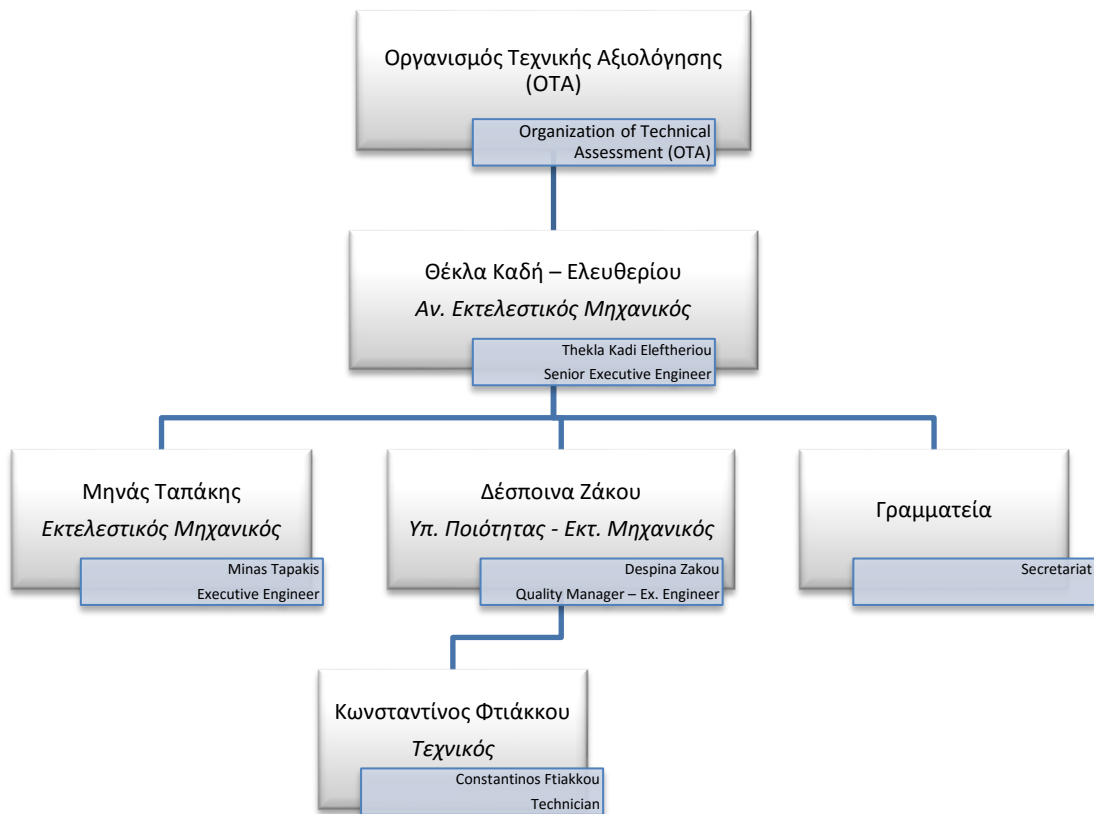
Οργανισμός Τεχνικής Αξιολόγησης (ΟΤΑ)

Organization of Technical Assessment (OTA)

Θέκλα Καδή – Ελευθερίου
Αν. Εκτελεστικός Μηχανικός

Thekla Kadi Eleftheriou
Senior Executive Engineer

Μηνάς Ταπάκης
Εκτελεστικός Μηχανικός

Minas Tapakis
Executive Engineer

Δέσποινα Ζάκου
Υπ. Ποιότητας - Εκτ. Μηχανικός

Despina Zakou
Quality Manager – Ex. Engineer

Γραμματεία

Secretariat

Κωνσταντίνος Φτιάκκου
Τεχνικός

Constantinos Ftiakkou
Technician